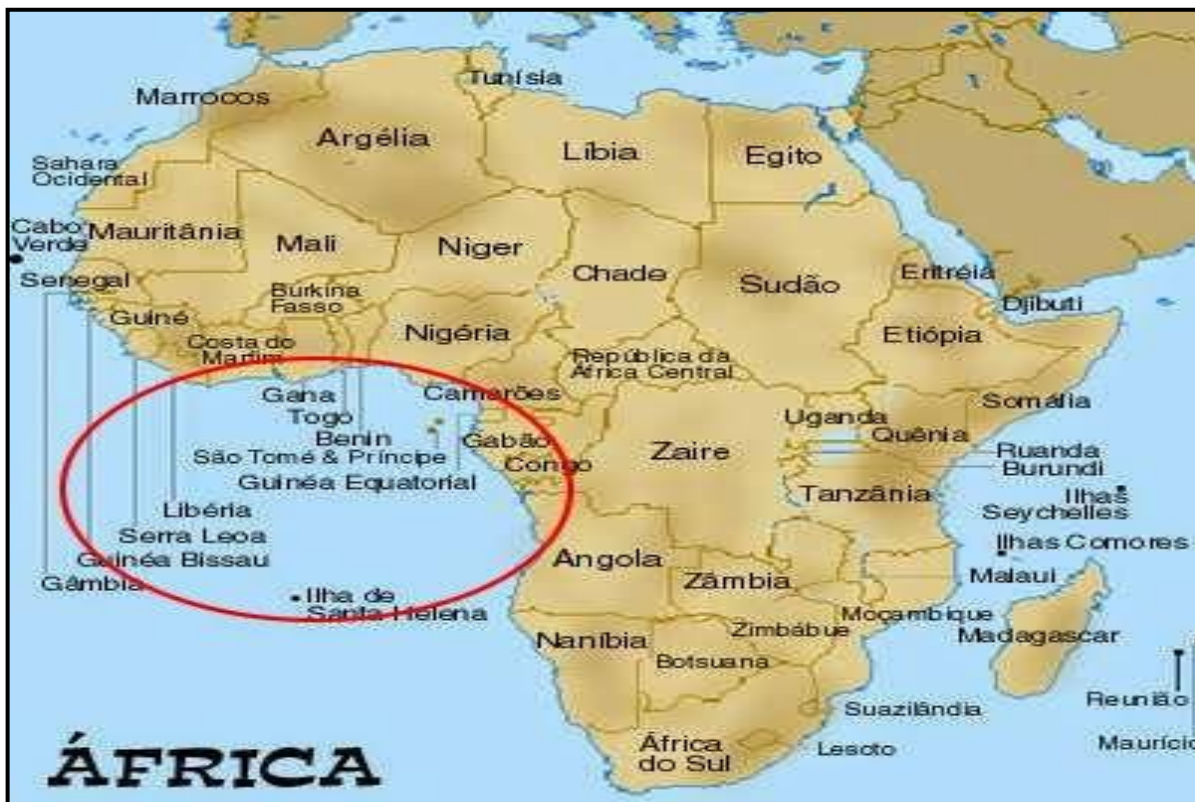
Tunísia
Marrocos
Argélia
Líbia
Egito
Sahara Ocidental
Cabo Verde
Mauritânia
Mali
Niger
Senegal
Chade
Sudão
Eritréia
Djibuti
Burkina Fasso
Guiné
Costa do Marfim
Nigéria
Etiópia
República da África Central
Gana
Togo
Camarões
Somália
Benin
Uganda
São Tomé & Príncipe
Gabão
Quênia
Zaire
Ruanda
Burundi
Congo
Guinéa Equatorial
Libéria
Tanzânia
Ilhas Seychelles
Serra Leoa
Guinéa Bissau
Ilhas Comores
Angola
Gâmbia
Zâmbia
Malaui
Ilha de Santa Helena
Moçambique
Zimbábue
Madagascar
Namíbia
Botsuana
Reunião
Suazilândia
ÁFRICA
África do Sul
Lesoto
Maurício